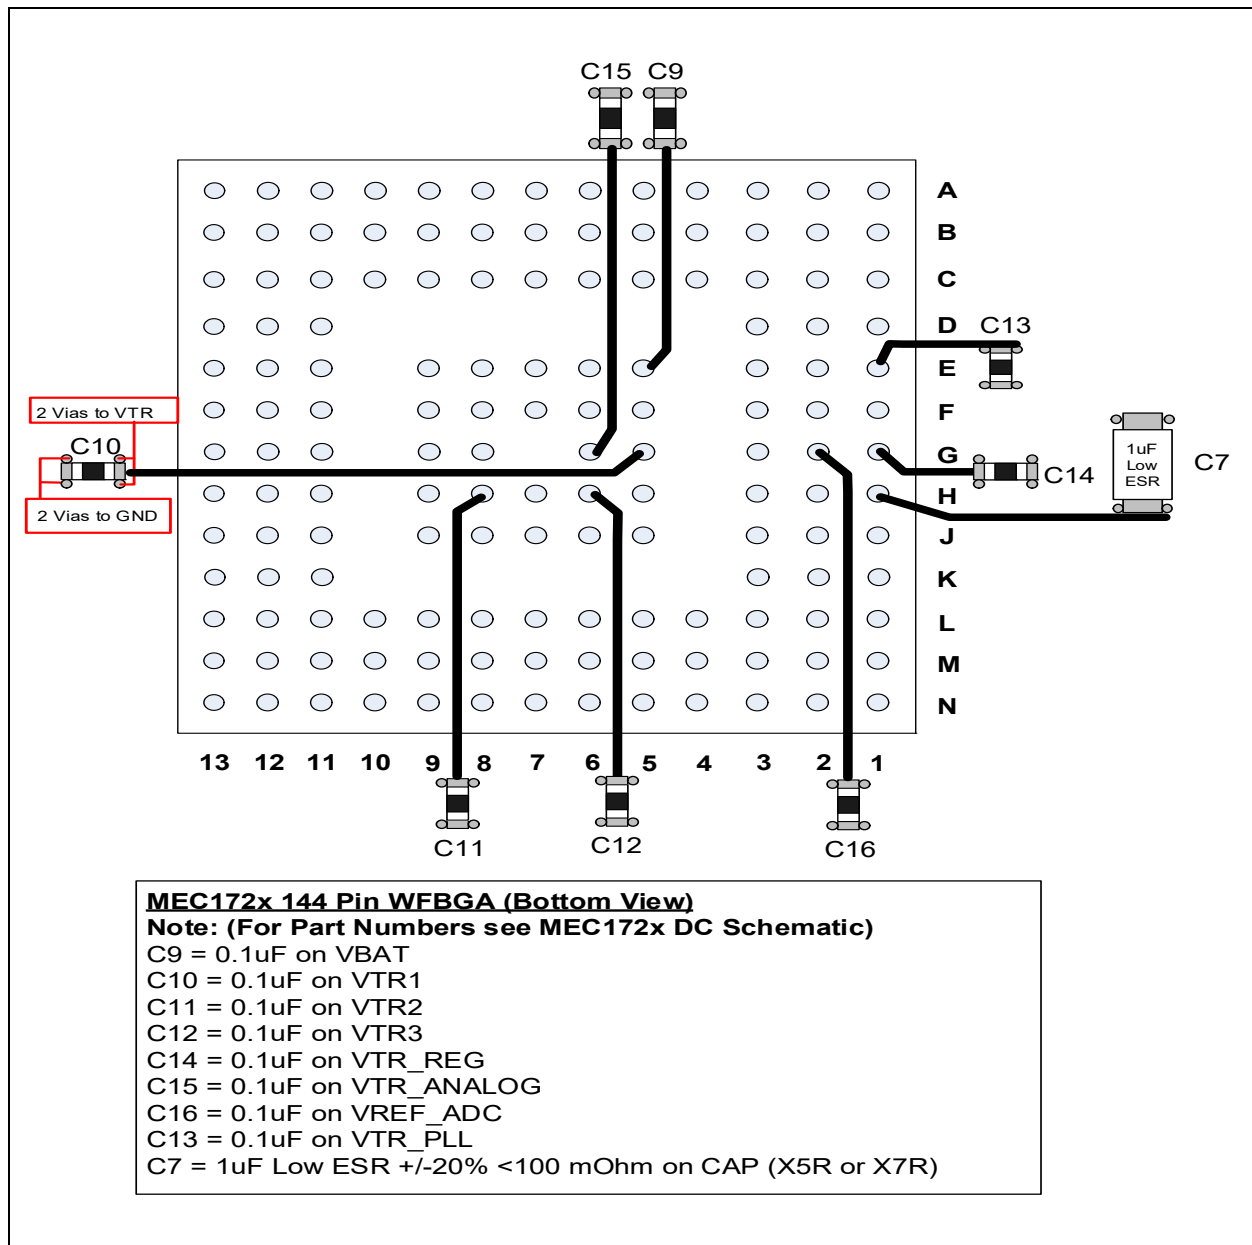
C15 C9

A
B
C
D C13
E
F
G C14
H
J
K
L
M
N

1uF Low ESR C7

2 Vias to VTR
C10
2 Vias to GND

13 12 11 10 9 8 7 6 5 4 3 2 1

C11 C12 C16

MEC172x 144 Pin WFBGA (Bottom View)
Note: (For Part Numbers see MEC172x DC Schematic)
C9 = 0.1uF on VBAT
C10 = 0.1uF on VTR1
C11 = 0.1uF on VTR2
C12 = 0.1uF on VTR3
C14 = 0.1uF on VTR_REG
C15 = 0.1uF on VTR_ANALOG
C16 = 0.1uF on VREF_ADC
C13 = 0.1uF on VTR_PLL
C7 = 1uF Low ESR +/-20% <100 mOhm on CAP (X5R or X7R)